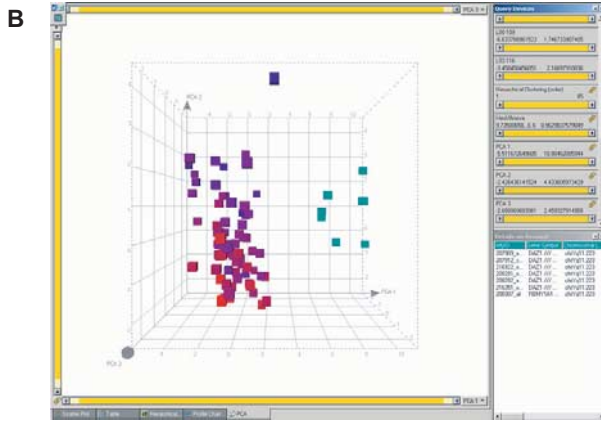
B

PCA 2

PCA 1

PCA 3

Query Devices

LSI 108
4.43376867622 1.74673367405

LSI 116
1.45645456050 2.16897910836

Hierarchical Clustering (order)
1 85

Heat Browse
0.73508856 0.5 0.96285757649

PCA 1
0.9116/2649926 10.90462005954

PCA 2
2.42643014324 4.43363513429

PCA 3
2.5000000000 2.45932791456

Details on Demand

| | | |
|---|---|---|
| 207909_x | DAZ1 /// | chr10q11.223 |
| 207912_s | DAZ1 /// | chr10q11.223 |
| 216922_x | DAZ1 /// | chr10q11.223 |
| 208281_x | DAZ1 /// | chr10q11.223 |
| 208282_x | DAZ1 /// | chr10q11.223 |
| 216351_x | DAZ1 /// | chr10q11.223 |
| 206387_at | RBMY1A1 | chrYq11.223 |

Scatter Plot | Table | Hierarchical | Profile Chart | PCA